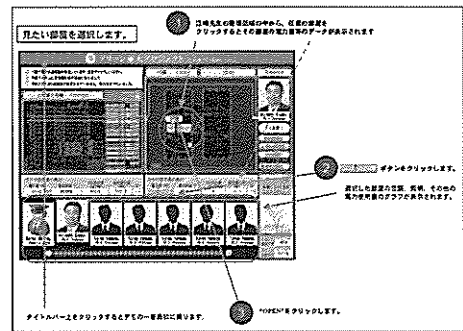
見たい部屋を選択します。

1 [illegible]のなかから、任意の部屋をクリックするとその部屋の電力使用のデータが表示されます

2 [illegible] ボタンをクリックします。

選択した部屋の空調、照明、その他の電力使用量のグラフが表示されます。

3 "OPEN"をクリックします。

タイトルバー上をクリックするとデモの一覧表示に戻ります。